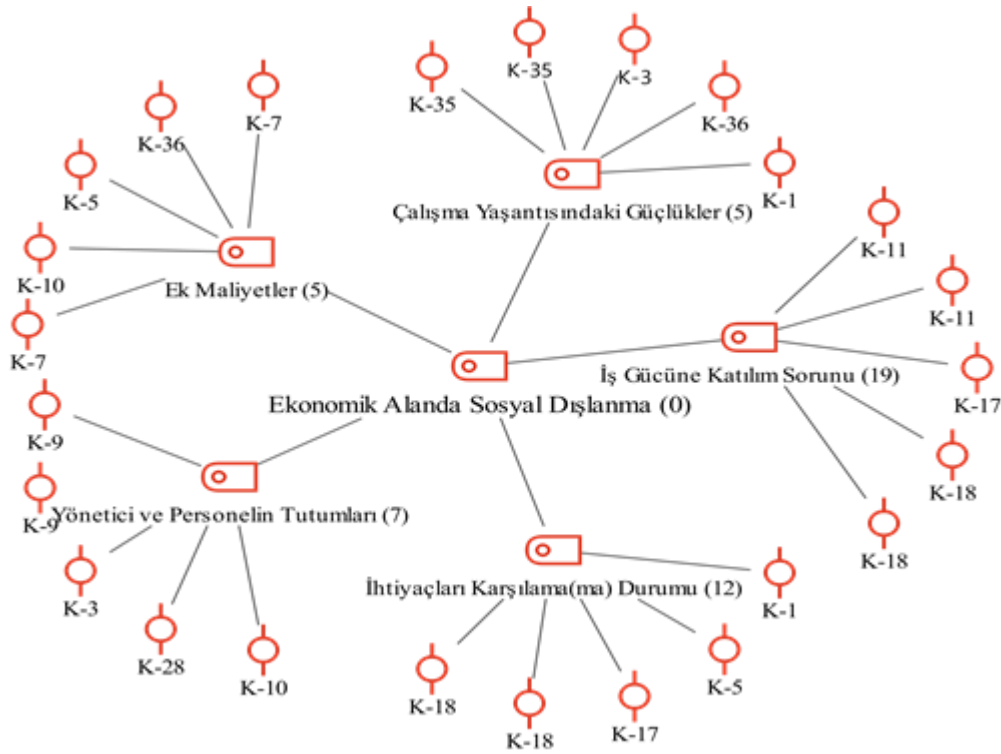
K-35
K-35
K-3
K-36
K-1
Çalışma Yaşantısındaki Güçlükler (5)

K-36
K-7
K-5
K-10
Ek Maliyetler (5)
K-7

K-11
K-11
İş Gücüne Katılım Sorunu (19)
K-17
K-18
K-18

Ekonomik Alanda Sosyal Dışlanma (0)

K-9
K-9
Yönetici ve Personelin Tutumları (7)
K-3
K-28
K-10

İhtiyaçları Karşılama(ma) Durumu (12)
K-1
K-5
K-18
K-18
K-17